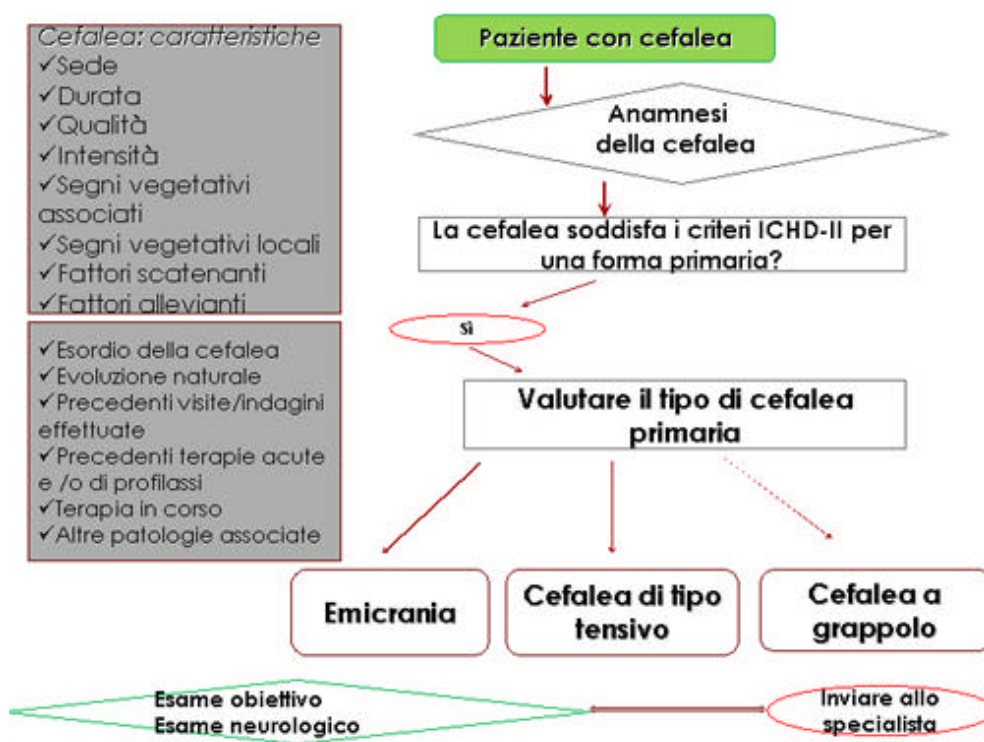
Cefalea: caratteristiche
✓Sede
✓Durata
✓Qualità
✓Intensità
✓Segni vegetativi associati
✓Segni vegetativi locali
✓Fattori scatenanti
✓Fattori allevianti

✓Esordio della cefalea
✓Evoluzione naturale
✓Precedenti visite/indagini effettuate
✓Precedenti terapie acute e /o di profilassi
✓Terapia in corso
✓Altre patologie associate

Paziente con cefalea

Anamnesi della cefalea

La cefalea soddisfa i criteri ICHD-II per una forma primaria?

Sì

Valutare il tipo di cefalea primaria

Emicrania

Cefalea di tipo tensivo

Cefalea a grappolo

Esame obiettivo
Esame neurologico

Inviare allo specialista